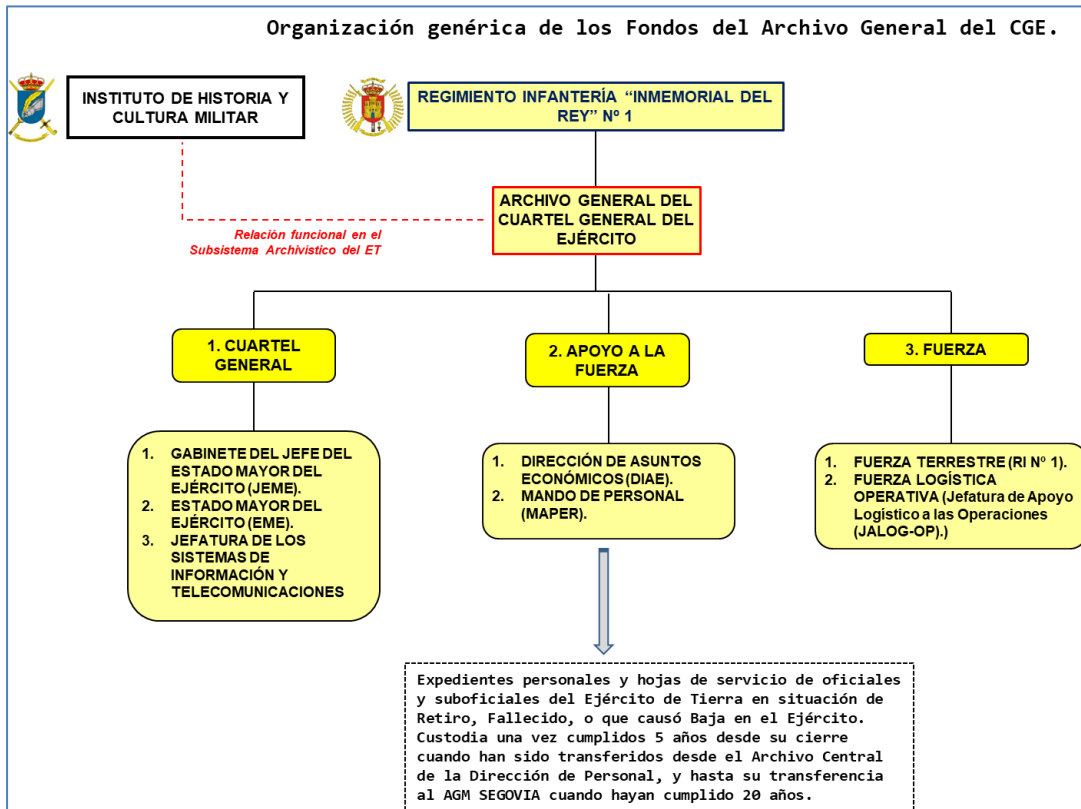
Organización genérica de los Fondos del Archivo General del CGE.

INSTITUTO DE HISTORIA Y CULTURA MILITAR

REGIMIENTO INFANTERÍA "INMEMORIAL DEL REY" Nº 1

ARCHIVO GENERAL DEL CUARTEL GENERAL DEL EJÉRCITO

Relación funcional en el Subsistema Archivístico del ET

1. CUARTEL GENERAL

2. APOYO A LA FUERZA

3. FUERZA

1. GABINETE DEL JEFE DEL ESTADO MAYOR DEL EJÉRCITO (JEME).
2. ESTADO MAYOR DEL EJÉRCITO (EME).
3. JEFATURA DE LOS SISTEMAS DE INFORMACIÓN Y TELECOMUNICACIONES

1. DIRECCIÓN DE ASUNTOS ECONÓMICOS (DIAE).
2. MANDO DE PERSONAL (MAPER).

1. FUERZA TERRESTRE (RI Nº 1).
2. FUERZA LOGÍSTICA OPERATIVA (Jefatura de Apoyo Logístico a las Operaciones (JALOG-OP).)

Expedientes personales y hojas de servicio de oficiales y suboficiales del Ejército de Tierra en situación de Retiro, Fallecido, o que causó Baja en el Ejército. Custodia una vez cumplidos 5 años desde su cierre cuando han sido transferidos desde el Archivo Central de la Dirección de Personal, y hasta su transferencia al AGM SEGOVIA cuando hayan cumplido 20 años.